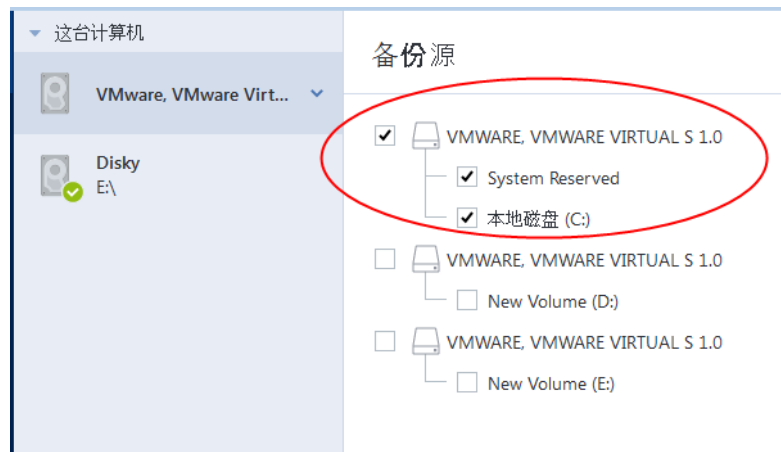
这台计算机

VMware, VMware Virt...

Disky
E:\

备份源

VMWARE, VMWARE VIRTUAL S 1.0
System Reserved
本地磁盘 (C:)

VMWARE, VMWARE VIRTUAL S 1.0
New Volume (D:)

VMWARE, VMWARE VIRTUAL S 1.0
New Volume (E:)